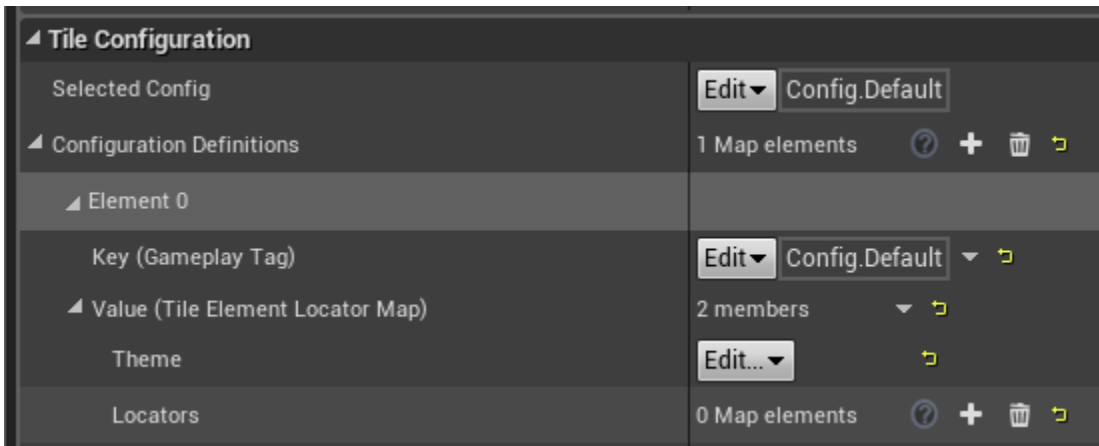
Tile Configuration

Selected Config | Edit Config.Default

Configuration Definitions | 1 Map elements

Element 0

Key (Gameplay Tag) | Edit Config.Default

Value (Tile Element Locator Map) | 2 members

Theme | Edit...

Locators | 0 Map elements